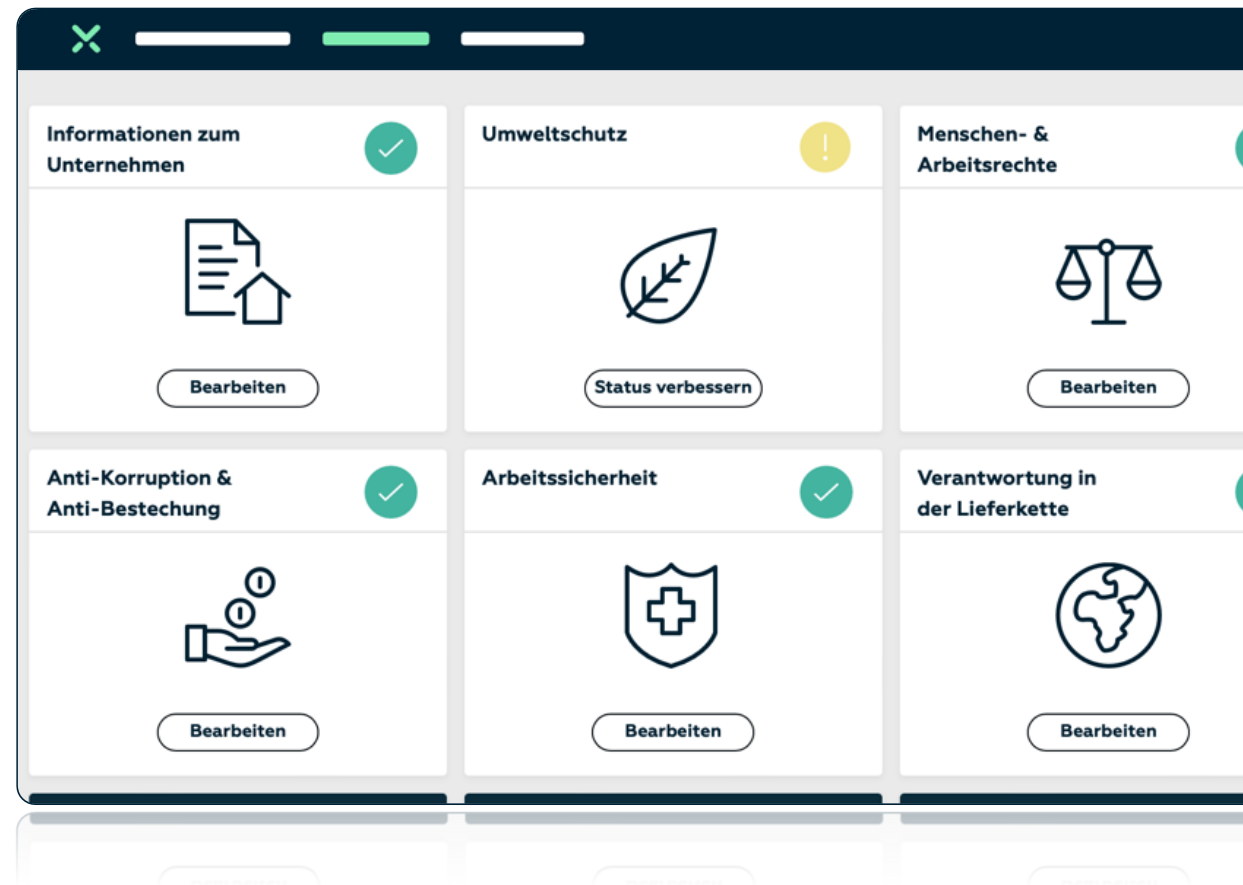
Informationen zum Unternehmen

Bearbeiten

Umweltschutz

!

Status verbessern

Menschen- & Arbeitsrechte

Bearbeiten

Anti-Korruption & Anti-Bestechung

Bearbeiten

Arbeitssicherheit

Bearbeiten

Verantwortung in der Lieferkette

Bearbeiten